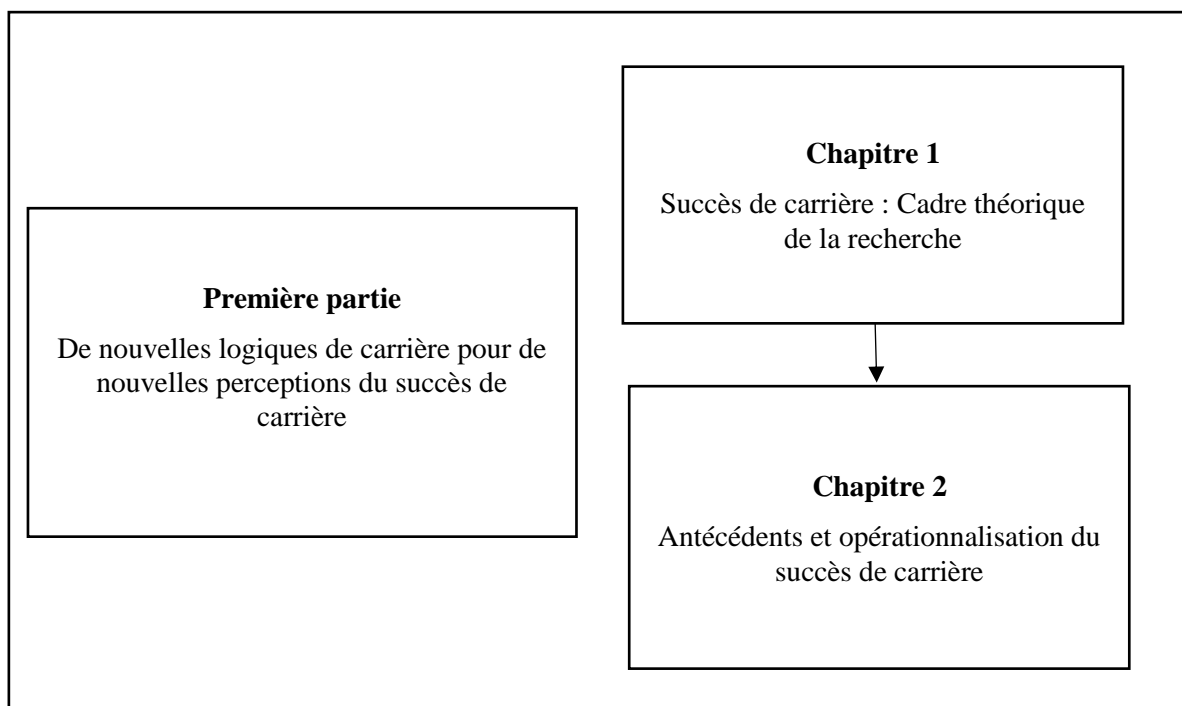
**Première partie**

De nouvelles logiques de carrière pour de nouvelles perceptions du succès de carrière

**Chapitre 1**

Succès de carrière : Cadre théorique de la recherche

**Chapitre 2**

Antécédents et opérationnalisation du succès de carrière